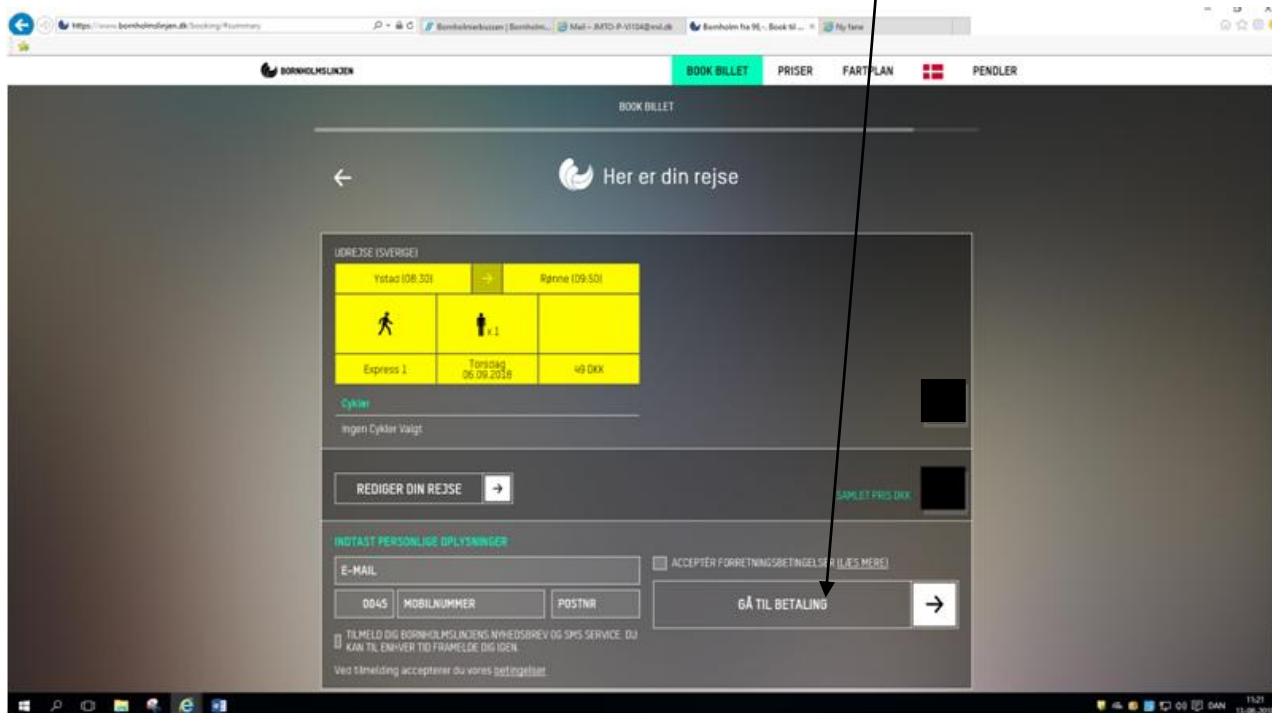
https://www.bornholmslinjen.dk/booking/#summary

Bornholmerbussen | Bornholm... Mail - JMTO-P-V1104@mil.dk Bornholm fra 99,- Book til ... Ny fane

BORNHOLMSLINJEN

BOOK BILLET PRISER FARTPLAN PENDLER

BOOK BILLET

Her er din rejse

UDREJSE (SVERIGE)

| Ystad (08:30) | → | Rønne (09:50) |
|---|---|---|
| | x1 | |
| Express 1 | Torsdag 06.09.2018 | 49 DKK |

Cykler

Ingen Cykler Valgt

REDIGER DIN REJSE

SAMLET PRIS DKK

INDTAST PERSONLIGE OPLYSNINGER

E-MAIL

0045 MOBILNUMMER POSTNR

ACCEPTÉR FORRETNINGSBETINGELSER (LÆS MERE)

GÅ TIL BETALING

TILMELD DIG BORNHOLMSLINJENS NYHEDSBREV OG SMS SERVICE. DU KAN TIL ENHVER TID FRAMELDE DIG IGEN.

Ved tilmelding accepterer du vores betingelser

DAN 11:21